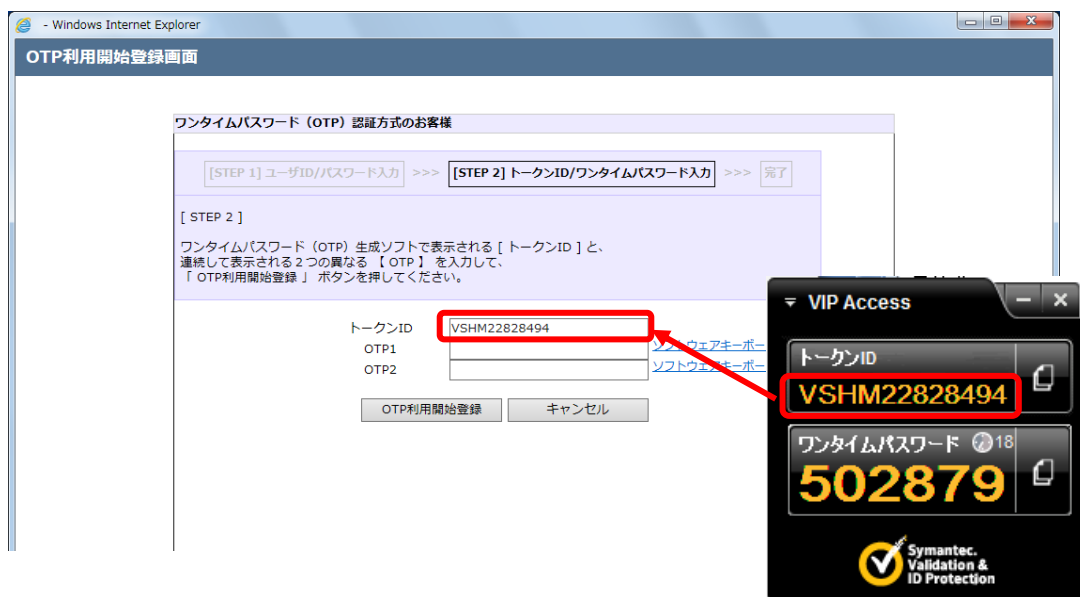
- Windows Internet Explorer

OTP利用開始登録画面

ワンタイムパスワード（OTP）認証方式のお客様

[STEP 1] ユーザID/パスワード入力 >>> [STEP 2] トークンID/ワンタイムパスワード入力 >>> 完了

[ STEP 2 ]

ワンタイムパスワード（OTP）生成ソフトで表示される [ トークンID ] と、連続して表示される２つの異なる 【 OTP 】 を入力して、「 OTP利用開始登録 」 ボタンを押してください。

トークンID VSHM22828494
OTP1 ソフトウェアキーボー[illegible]
OTP2 ソフトウェアキーボー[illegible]

OTP利用開始登録 キャンセル

VIP Access

トークンID
VSHM22828494

ワンタイムパスワード 18
502879

Symantec. Validation & ID Protection